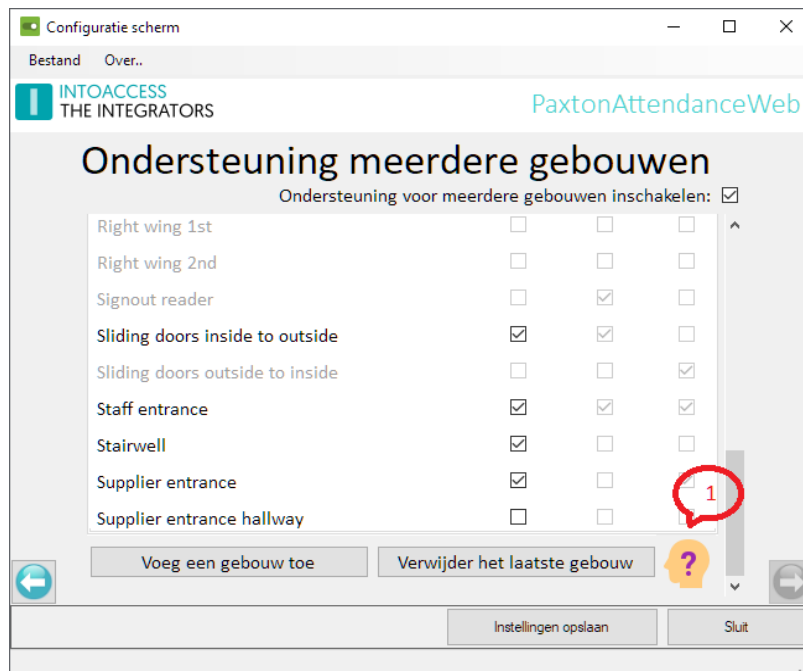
Configuratie scherm

Bestand Over..

INTOACCESS
THE INTEGRATORS

PaxtonAttendanceWeb

Ondersteuning meerdere gebouwen

Ondersteuning voor meerdere gebouwen inschakelen: ☑

| | | | |
|---|---|---|---|
| Right wing 1st | ☐ | ☐ | ☐ |
| Right wing 2nd | ☐ | ☐ | ☐ |
| Signout reader | ☐ | ☑ | ☐ |
| Sliding doors inside to outside | ☑ | ☑ | ☐ |
| Sliding doors outside to inside | ☐ | ☐ | ☑ |
| Staff entrance | ☑ | ☑ | ☑ |
| Stairwell | ☑ | ☐ | ☐ |
| Supplier entrance | ☑ | ☐ | ☐ |
| Supplier entrance hallway | ☐ | ☐ | ☐ |

1

Voeg een gebouw toe

Verwijder het laatste gebouw

?

Instellingen opslaan

Sluit